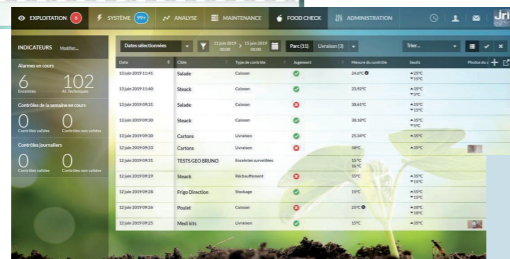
EXPLOITATION 8 SYSTÈME 99+ ANALYSE MAINTENANCE FOOD CHECK ADMINISTRATION

INDICATEURS Modifier...

Alarmes en cours

6 Existantes

102 Ai. Techniques

Contrôles de la semaine en cours

0 Contrôles validés

0 Contrôles non validés

Contrôles journaliers

0 Contrôles validés

0 Contrôles non validés

Dates sélectionnées

11 juin 2019 00:00 → 11 juin 2019 00:00

Parc (11) Livraison (3)

Trier...

| Date | Cible | Type de contrôle | Jugement | Mesure du contrôle | Seuils | Photos de c |
|---|---|---|---|---|---|---|
| 11 juin 2019 11:45 | Salade | Cuisson | | 24.6°C | ≥ 15°C | |
| 11 juin 2019 11:40 | Steack | Cuisson | | 15.93°C | ≥ 15°C | |
| 11 juin 2019 09:32 | Salade | Cuisson | | 18.61°C | ≥ 20°C | |
| 11 juin 2019 09:30 | Steack | Cuisson | | 18.50°C | ≥ 15°C | |
| 11 juin 2019 09:30 | Cartons | Livraison | | 25.34°C | ≥ 20°C | |
| 11 juin 2019 09:23 | Cartons | Livraison | | 38°C | | |
| 11 juin 2019 09:31 | TESTS GEO BRUNO | Enceintes surveillées | | 15°C 26°C | | |
| 11 juin 2019 09:29 | Steack | Refroidissement | | 15°C | ≥ 15°C | |
| 11 juin 2019 09:28 | Frigo Direction | Stockage | | 15°C | ≥ 15°C | |
| 11 juin 2019 09:26 | Poulet | Cuisson | | 25°C | ≥ 15°C | |
| 11 juin 2019 09:25 | Mesli kits | Livraison | | 15°C | ≥ 20°C | |